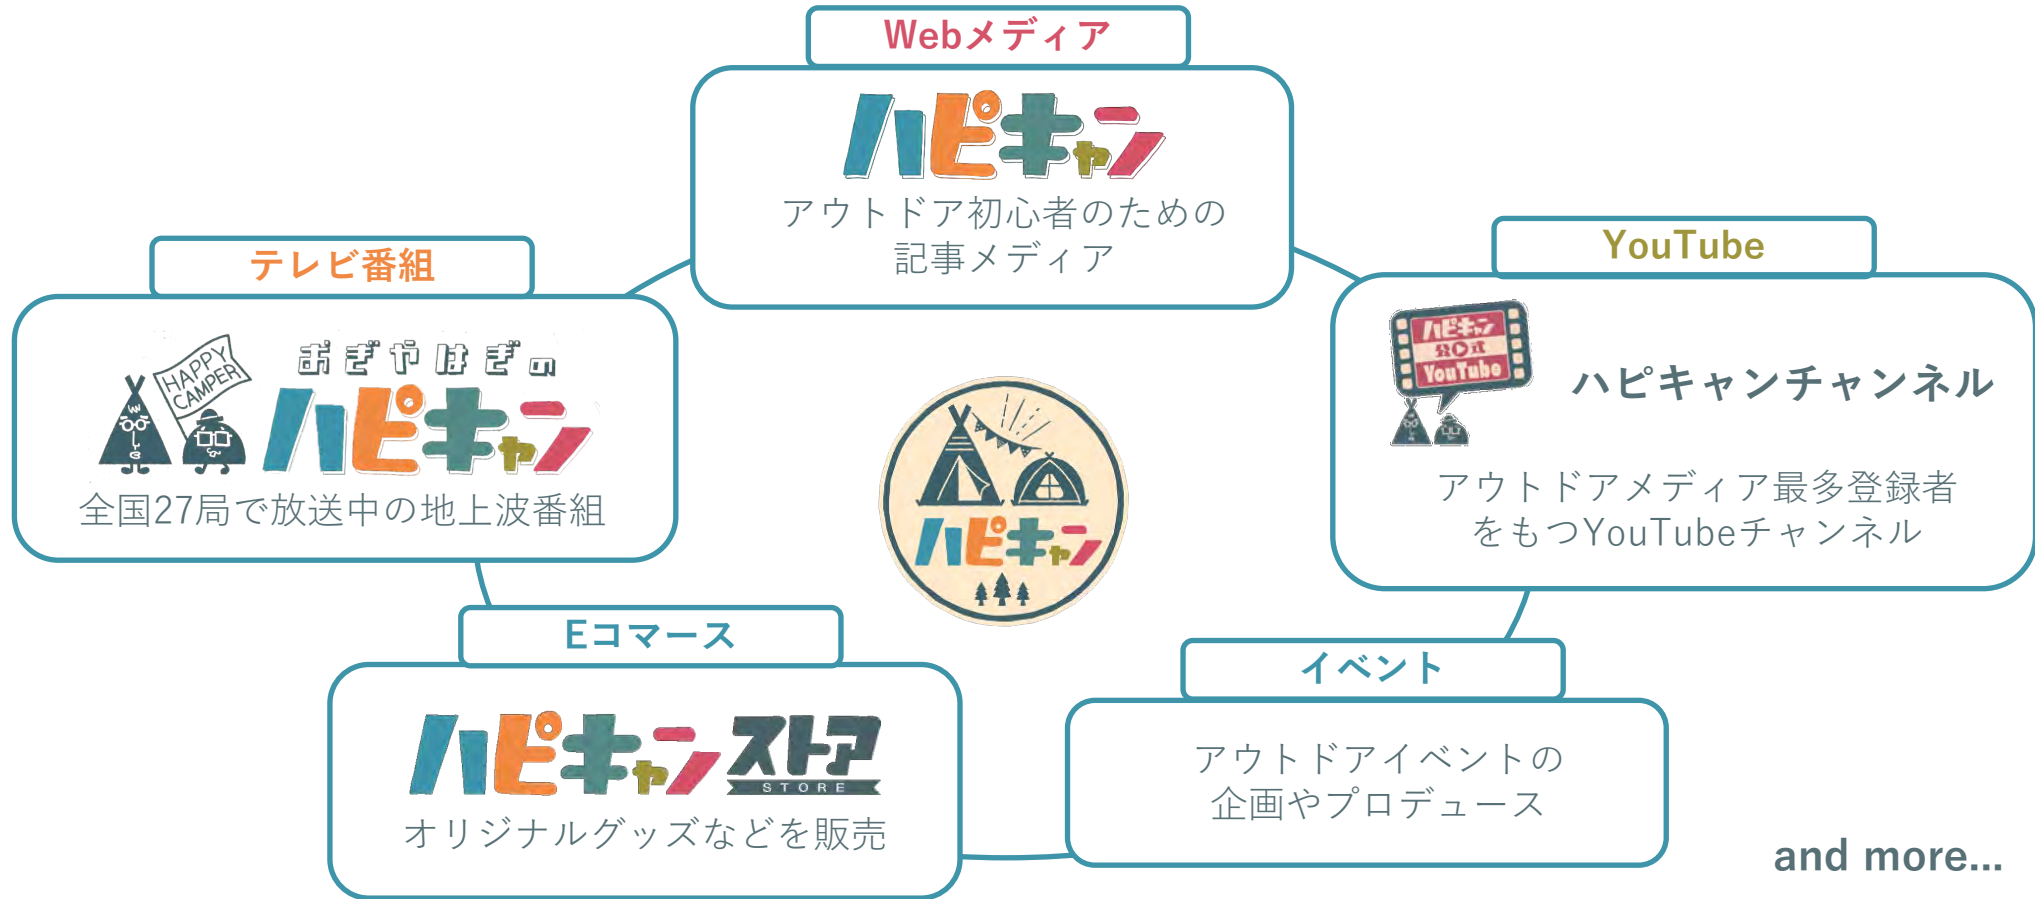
Webメディア

ハピキャン

アウトドア初心者のための記事メディア

テレビ番組

HAPPY CAMPER

おぎやはぎの

ハピキャン

全国27局で放送中の地上波番組

YouTube

ハピキャン 公式 YouTube

ハピキャンチャンネル

アウトドアメディア最多登録者をもつYouTubeチャンネル

ハピキャン

Eコマース

ハピキャンストア STORE

オリジナルグッズなどを販売

イベント

アウトドアイベントの企画やプロデュース

and more...